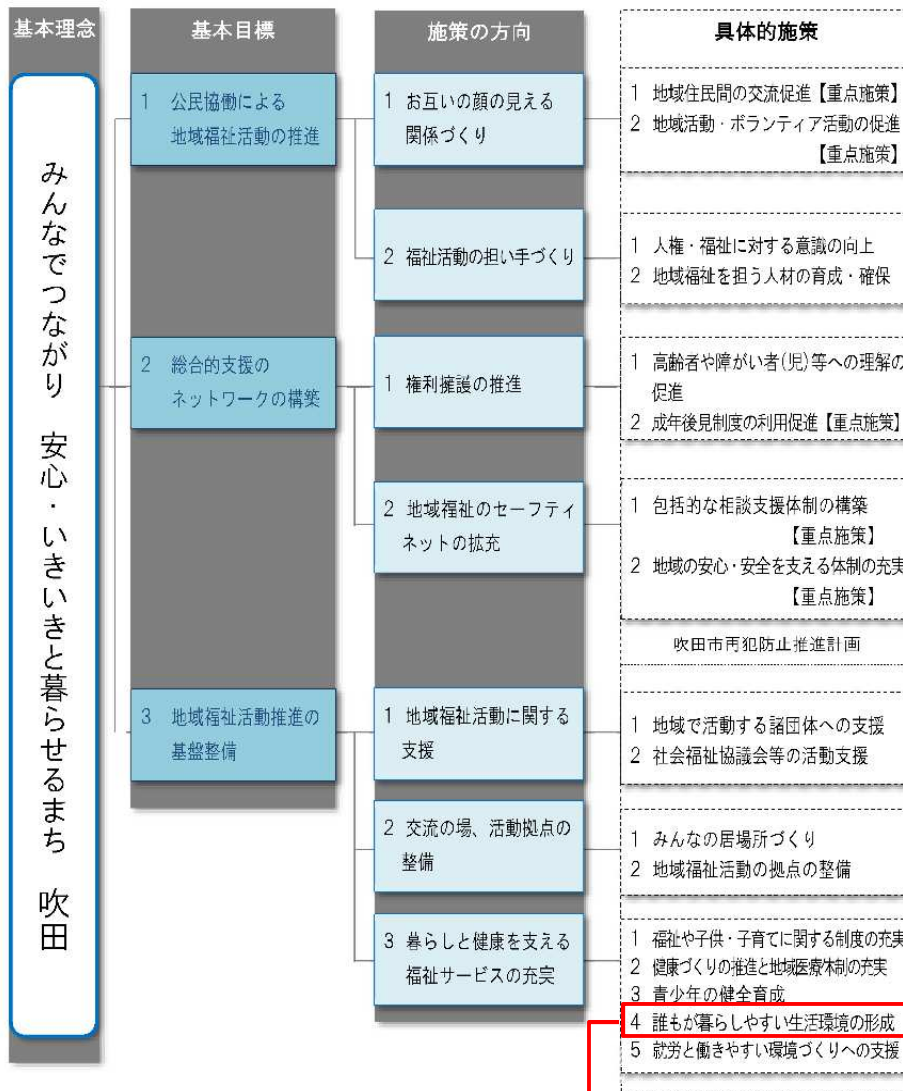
基本理念

みんなでつながり　安心・いきいきと暮らせるまち　吹田

基本目標

1　公民協働による地域福祉活動の推進

2　総合的支援のネットワークの構築

3　地域福祉活動推進の基盤整備

施策の方向

1　お互いの顔の見える関係づくり

2　福祉活動の担い手づくり

1　権利擁護の推進

2　地域福祉のセーフティネットの拡充

1　地域福祉活動に関する支援

2　交流の場、活動拠点の整備

3　暮らしと健康を支える福祉サービスの充実

具体的施策

1　地域住民間の交流促進【重点施策】
2　地域活動・ボランティア活動の促進【重点施策】

1　人権・福祉に対する意識の向上
2　地域福祉を担う人材の育成・確保

1　高齢者や障がい者(児)等への理解の促進
2　成年後見制度の利用促進【重点施策】

1　包括的な相談支援体制の構築【重点施策】
2　地域の安心・安全を支える体制の充実【重点施策】

吹田市再犯防止推進計画

1　地域で活動する諸団体への支援
2　社会福祉協議会等の活動支援

1　みんなの居場所づくり
2　地域福祉活動の拠点の整備

1　福祉や子供・子育てに関する制度の充実
2　健康づくりの推進と地域医療体制の充実
3　青少年の健全育成
4　誰もが暮らしやすい生活環境の形成
5　就労と働きやすい環境づくりへの支援